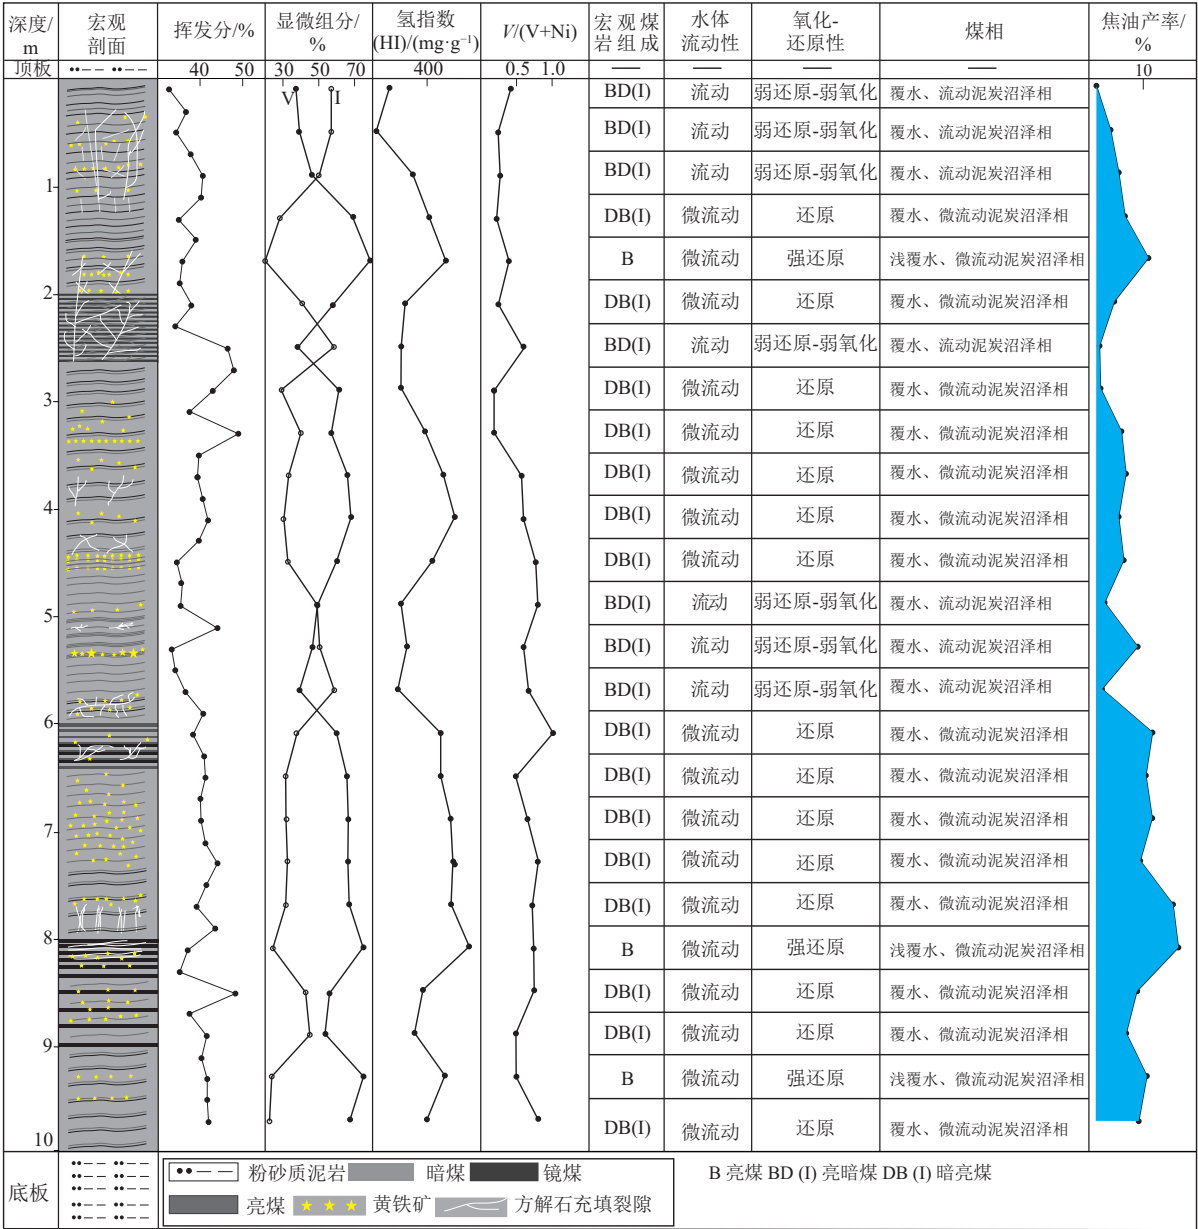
| 深度/m | 宏观剖面 | 挥发分/% | 显微组分/% | 氢指数(HI)/(mg·g$^{-1}$) | $V/(V+Ni)$ | 宏观煤岩组成 | 水体流动性 | 氧化-还原性 | 煤相 | 焦油产率/% |
|---|---|---|---|---|---|---|---|---|---|---|
| 顶板 | | 40 50 | 30 50 70 | 400 | 0.5 1.0 | — | — | — | — | 10 |
| | | | V I | | | BD(I) | 流动 | 弱还原-弱氧化 | 覆水、流动泥炭沼泽相 | |
| | | | | | | BD(I) | 流动 | 弱还原-弱氧化 | 覆水、流动泥炭沼泽相 | |
| 1 | | | | | | BD(I) | 流动 | 弱还原-弱氧化 | 覆水、流动泥炭沼泽相 | |
| | | | | | | DB(I) | 微流动 | 还原 | 覆水、微流动泥炭沼泽相 | |
| | | | | | | B | 微流动 | 强还原 | 浅覆水、微流动泥炭沼泽相 | |
| 2 | | | | | | DB(I) | 微流动 | 还原 | 覆水、微流动泥炭沼泽相 | |
| | | | | | | BD(I) | 流动 | 弱还原-弱氧化 | 覆水、流动泥炭沼泽相 | |
| 3 | | | | | | DB(I) | 微流动 | 还原 | 覆水、微流动泥炭沼泽相 | |
| | | | | | | DB(I) | 微流动 | 还原 | 覆水、微流动泥炭沼泽相 | |
| | | | | | | DB(I) | 微流动 | 还原 | 覆水、微流动泥炭沼泽相 | |
| 4 | | | | | | DB(I) | 微流动 | 还原 | 覆水、微流动泥炭沼泽相 | |
| | | | | | | DB(I) | 微流动 | 还原 | 覆水、微流动泥炭沼泽相 | |
| 5 | | | | | | BD(I) | 流动 | 弱还原-弱氧化 | 覆水、流动泥炭沼泽相 | |
| | | | | | | BD(I) | 流动 | 弱还原-弱氧化 | 覆水、流动泥炭沼泽相 | |
| | | | | | | BD(I) | 流动 | 弱还原-弱氧化 | 覆水、流动泥炭沼泽相 | |
| 6 | | | | | | DB(I) | 微流动 | 还原 | 覆水、微流动泥炭沼泽相 | |
| | | | | | | DB(I) | 微流动 | 还原 | 覆水、微流动泥炭沼泽相 | |
| 7 | | | | | | DB(I) | 微流动 | 还原 | 覆水、微流动泥炭沼泽相 | |
| | | | | | | DB(I) | 微流动 | 还原 | 覆水、微流动泥炭沼泽相 | |
| | | | | | | DB(I) | 微流动 | 还原 | 覆水、微流动泥炭沼泽相 | |
| 8 | | | | | | B | 微流动 | 强还原 | 浅覆水、微流动泥炭沼泽相 | |
| | | | | | | DB(I) | 微流动 | 还原 | 覆水、微流动泥炭沼泽相 | |
| 9 | | | | | | DB(I) | 微流动 | 还原 | 覆水、微流动泥炭沼泽相 | |
| | | | | | | B | 微流动 | 强还原 | 浅覆水、微流动泥炭沼泽相 | |
| 10 | | | | | | DB(I) | 微流动 | 还原 | 覆水、微流动泥炭沼泽相 | |
| 底板 | | | | | | | | | | |

粉砂质泥岩 暗煤 镜煤 亮煤 黄铁矿 方解石充填裂隙

B 亮煤 BD (I) 亮暗煤 DB (I) 暗亮煤